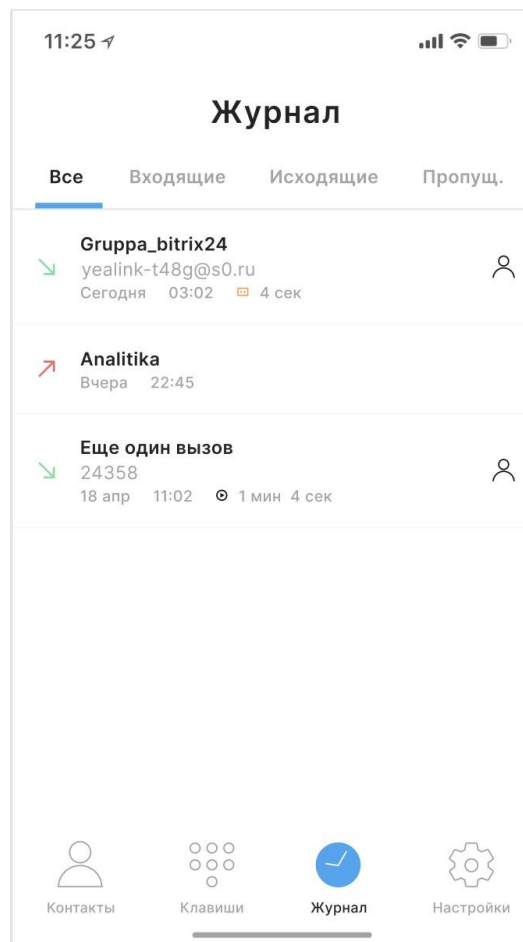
11:25

Журнал

Все Входящие Исходящие Пропущ.

Gruppa_bitrix24
yealink-t48g@s0.ru
Сегодня 03:02 4 сек

Analitika
Вчера 22:45

Еще один вызов
24358
18 апр 11:02 1 мин 4 сек

Контакты Клавиши Журнал Настройки